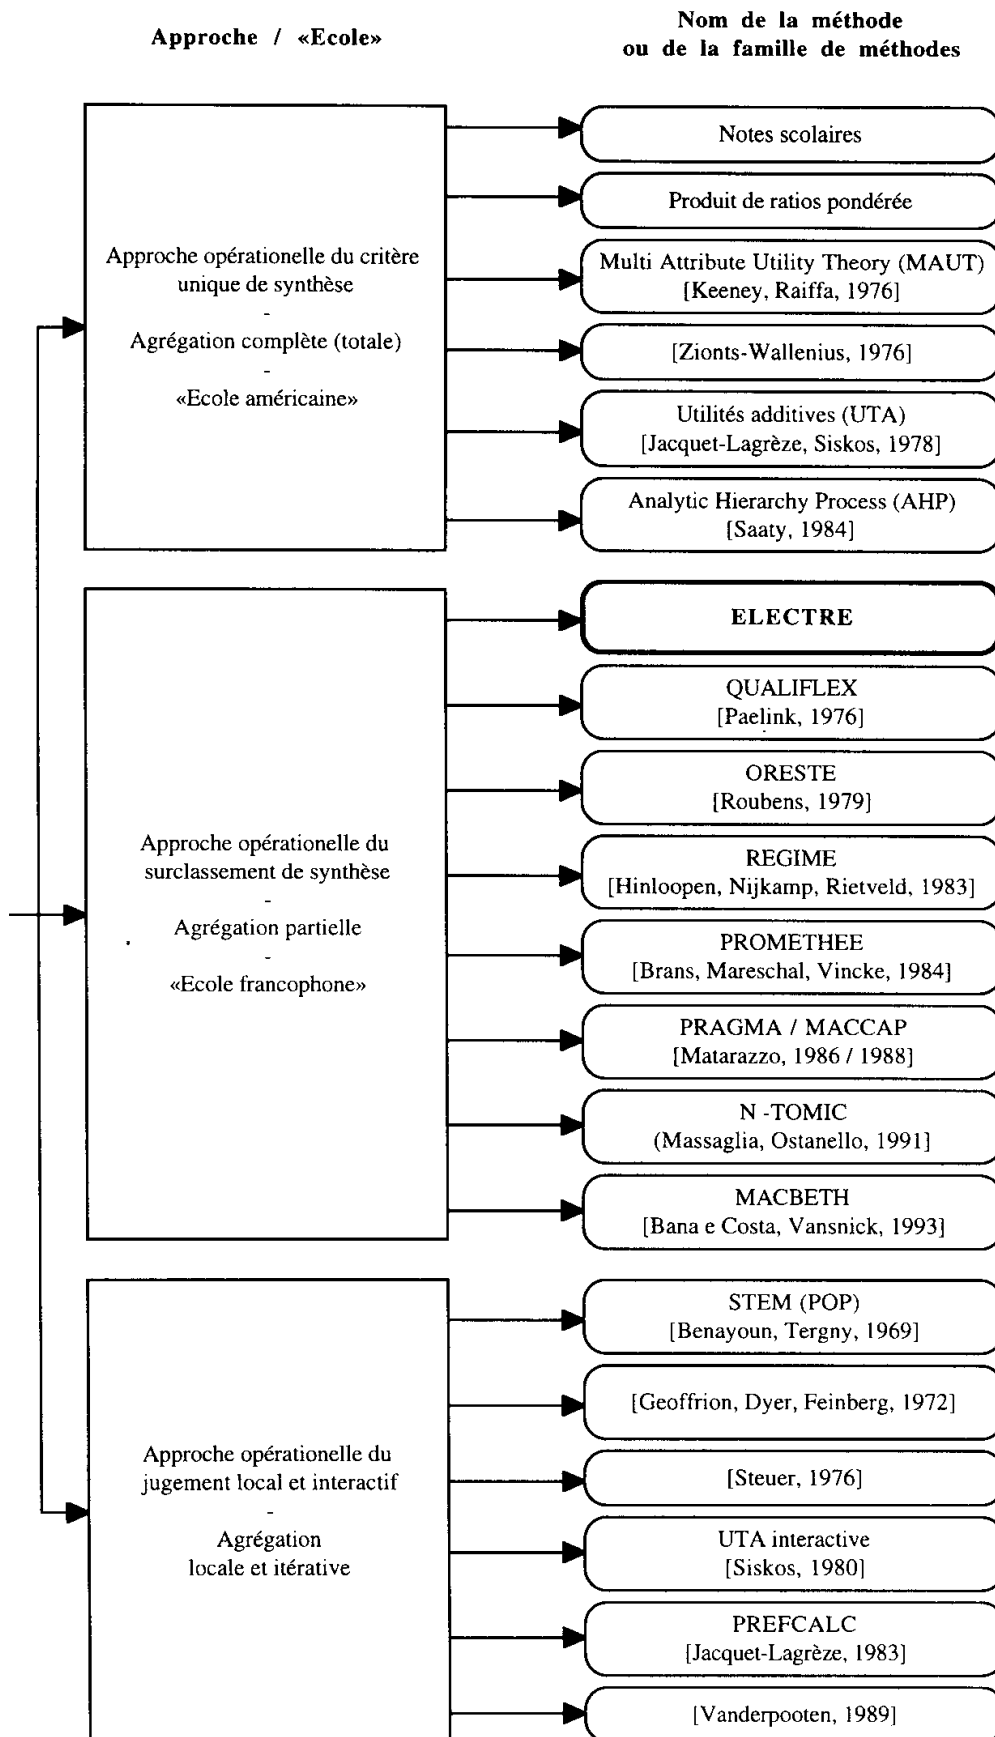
Approche / «Ecole»

Nom de la méthode ou de la famille de méthodes

Approche opérationelle du critère unique de synthèse
-
Agrégation complète (totale)
-
«Ecole américaine»

Notes scolaires

Produit de ratios pondérée

Multi Attribute Utility Theory (MAUT) [Keeney, Raiffa, 1976]

[Zionts-Wallenius, 1976]

Utilités additives (UTA) [Jacquet-Lagrèze, Siskos, 1978]

Analytic Hierarchy Process (AHP) [Saaty, 1984]

Approche opérationelle du surclassement de synthèse
-
Agrégation partielle
-
«Ecole francophone»

ELECTRE

QUALIFLEX [Paelink, 1976]

ORESTE [Roubens, 1979]

REGIME [Hinloopen, Nijkamp, Rietveld, 1983]

PROMETHEE [Brans, Mareschal, Vincke, 1984]

PRAGMA / MACCAP [Matarazzo, 1986 / 1988]

N -TOMIC (Massaglia, Ostanello, 1991]

MACBETH [Bana e Costa, Vansnick, 1993]

Approche opérationelle du jugement local et interactif
-
Agrégation locale et itérative

STEM (POP) [Benayoun, Tergny, 1969]

[Geoffrion, Dyer, Feinberg, 1972]

[Steuer, 1976]

UTA interactive [Siskos, 1980]

PREFCALC [Jacquet-Lagrèze, 1983]

[Vanderpooten, 1989]